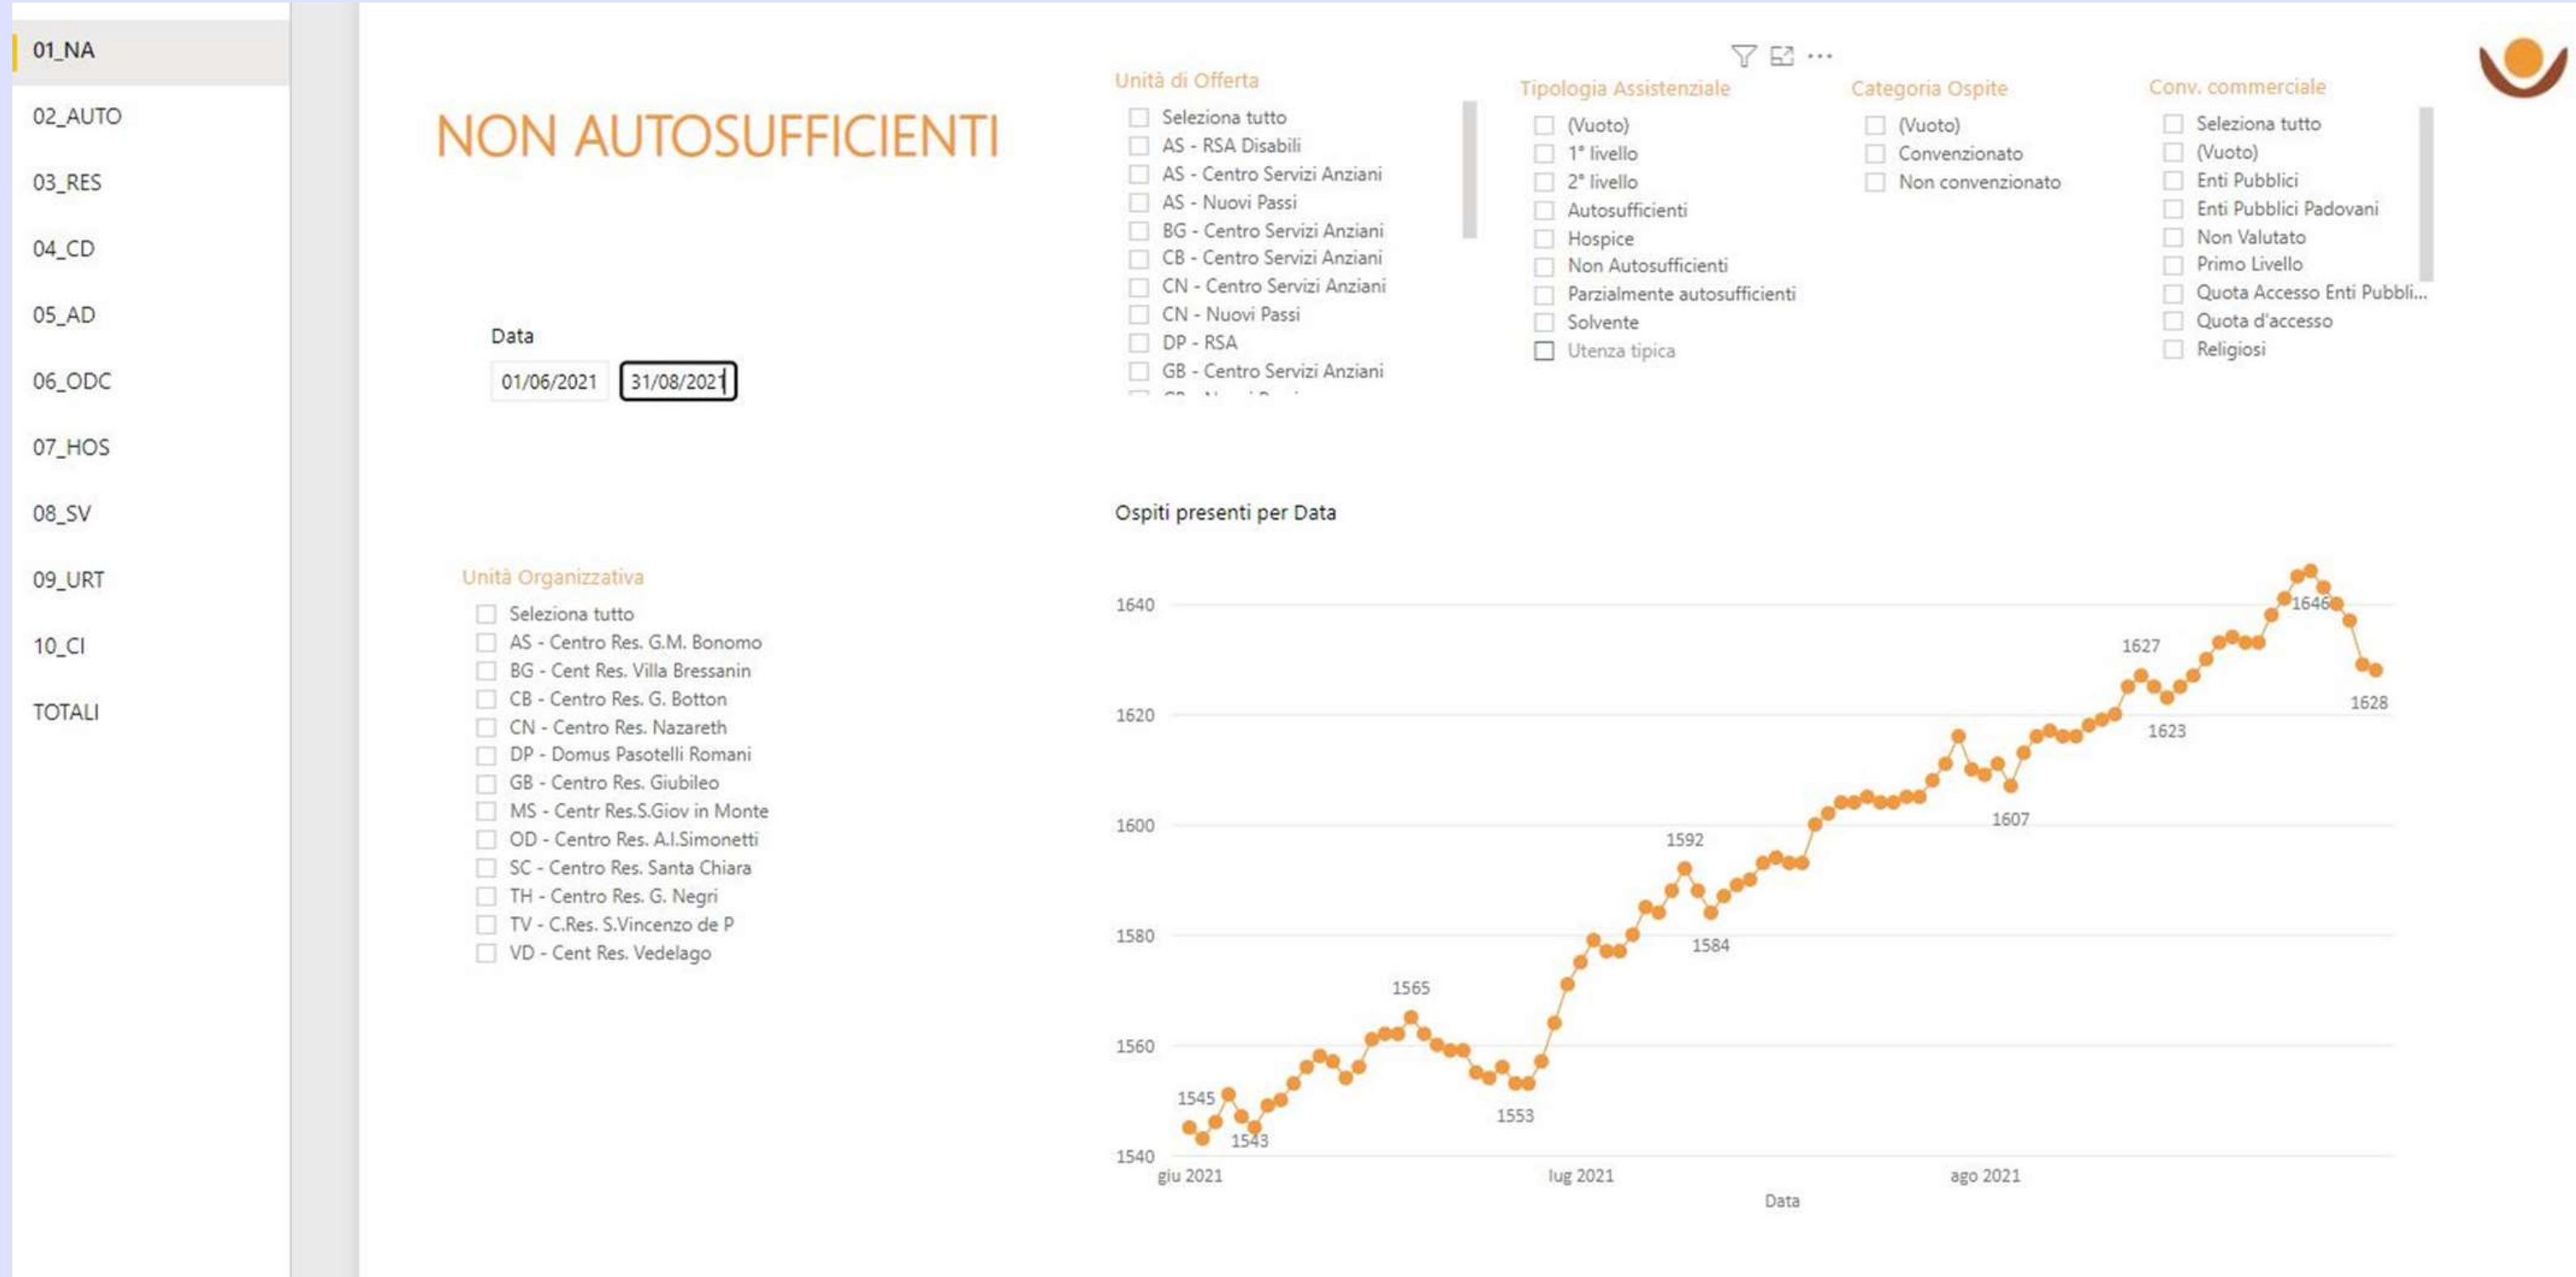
01_NA
02_AUTO
03_RES
04_CD
05_AD
06_ODC
07_HOS
08_SV
09_URT
10_CI
TOTALI

NON AUTOSUFFICIENTI

Data
01/06/2021
31/08/2021

Unità di Offerta
Seleziona tutto
AS - RSA Disabili
AS - Centro Servizi Anziani
AS - Nuovi Passi
BG - Centro Servizi Anziani
CB - Centro Servizi Anziani
CN - Centro Servizi Anziani
CN - Nuovi Passi
DP - RSA
GB - Centro Servizi Anziani

Tipologia Assistenziale
(Vuoto)
1° livello
2° livello
Autosufficienti
Hospice
Non Autosufficienti
Parzialmente autosufficienti
Solvente
Utenza tipica

Categoria Ospite
(Vuoto)
Convenzionato
Non convenzionato

Conv. commerciale
Seleziona tutto
(Vuoto)
Enti Pubblici
Enti Pubblici Padovani
Non Valutato
Primo Livello
Quota Accesso Enti Pubbli...
Quota d'accesso
Religiosi

Unità Organizzativa
Seleziona tutto
AS - Centro Res. G.M. Bonomo
BG - Cent Res. Villa Bressanin
CB - Centro Res. G. Botton
CN - Centro Res. Nazareth
DP - Domus Pasotelli Romani
GB - Centro Res. Giubileo
MS - Centr Res.S.Giov in Monte
OD - Centro Res. A.I.Simonetti
SC - Centro Res. Santa Chiara
TH - Centro Res. G. Negri
TV - C.Res. S.Vincenzo de P
VD - Cent Res. Vedelago

Ospiti presenti per Data
1640
1620
1600
1580
1560
1540
1545
1543
1565
1553
1592
1584
1607
1627
1623
1646
1628
giu 2021
lug 2021
ago 2021
Data